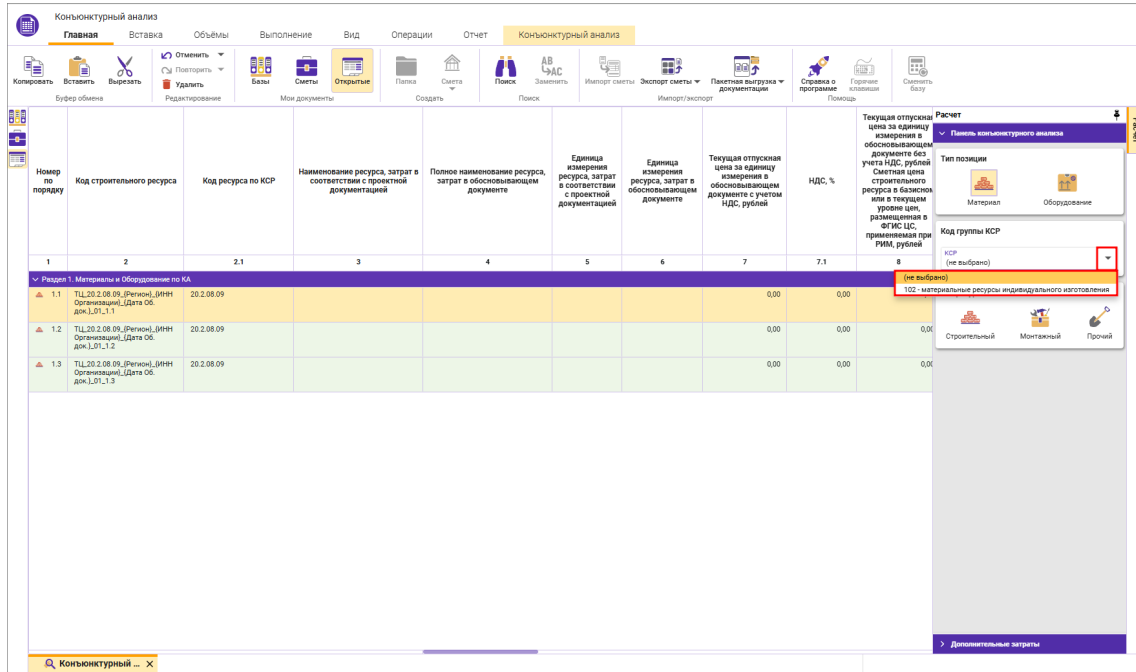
Конъюнктурный анализ

Главная Вставка Объёмы Выполнение Вид Операции Отчет Конъюнктурный анализ

Копировать Вставить Вырезать
Буфер обмена
Отменить Повторить Удалить
Редактирование
Базы Сметы Открытые
Мои документы
Папка Смета
Создать
Поиск Заменить
Поиск
Импорт сметы Экспорт сметы Пакетная выгрузка документации
Импорт/экспорт
Справка о программе Горячие клавиши
Помощь
Сменить базу

| Номер по порядку | Код строительного ресурса | Код ресурса по КСР | Наименование ресурса, затрат в соответствии с проектной документацией | Полное наименование ресурса, затрат в обосновывающем документе | Единица измерения ресурса, затрат в соответствии с проектной документацией | Единица измерения ресурса, затрат в обосновывающем документе | Текущая отпускная цена за единицу измерения в обосновывающем документе с учетом НДС, рублей | НДС, % | Текущая отпускная цена за единицу измерения в обосновывающем документе без учета НДС, рублей Сметная цена строительного ресурса в базисном или в текущем уровне цен, размещенная в ФГИС ЦС, применяемая при РИМ, рублей |
|---|---|---|---|---|---|---|---|---|---|
| 1 | 2 | 2.1 | 3 | 4 | 5 | 6 | 7 | 7.1 | 8 |
| Раздел 1. Материалы и Оборудование по КА | | | | | | | | | |
| 1.1 | ТЦ_20.2.08.09_(Регион)_(ИНН Организации)_(Дата Об. док.)_01_1.1 | 20.2.08.09 | | | | | 0,00 | 0,00 | |
| 1.2 | ТЦ_20.2.08.09_(Регион)_(ИНН Организации)_(Дата Об. док.)_01_1.2 | 20.2.08.09 | | | | | 0,00 | 0,00 | 0,00 |
| 1.3 | ТЦ_20.2.08.09_(Регион)_(ИНН Организации)_(Дата Об. док.)_01_1.3 | 20.2.08.09 | | | | | 0,00 | 0,00 | 0,00 |

Расчет
Панель конъюнктурного анализа
Тип позиции
Материал Оборудование
Код группы КСР
КСР
(не выбрано)
(не выбрано)
102 - материальные ресурсы индивидуального изготовления
Строительный Монтажный Прочий
Дополнительные затраты

Конъюнктурный ... ×